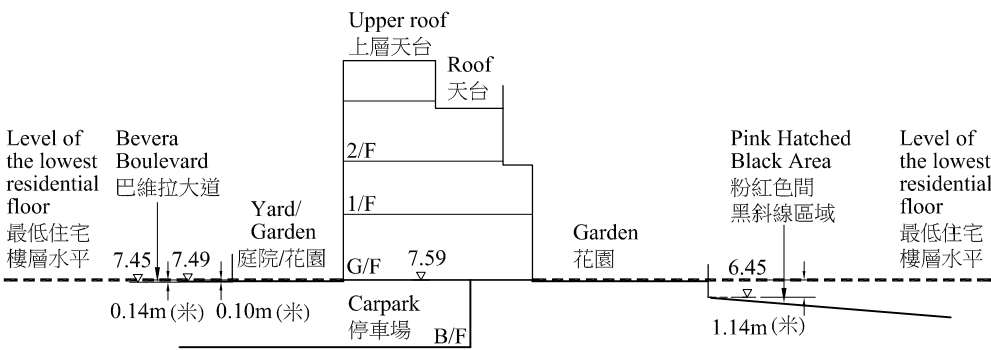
Upper roof
上層天台

Roof
天台

2/F

1/F

G/F

B/F

Level of the lowest residential floor
最低住宅樓層水平

Bevera Boulevard
巴維拉大道

7.45

7.49

0.14m (米)

0.10m (米)

Yard/ Garden
庭院/花園

7.59

Carpark
停車場

Garden
花園

Pink Hatched Black Area
粉紅色間黑斜線區域

6.45

1.14m (米)

Level of the lowest residential floor
最低住宅樓層水平